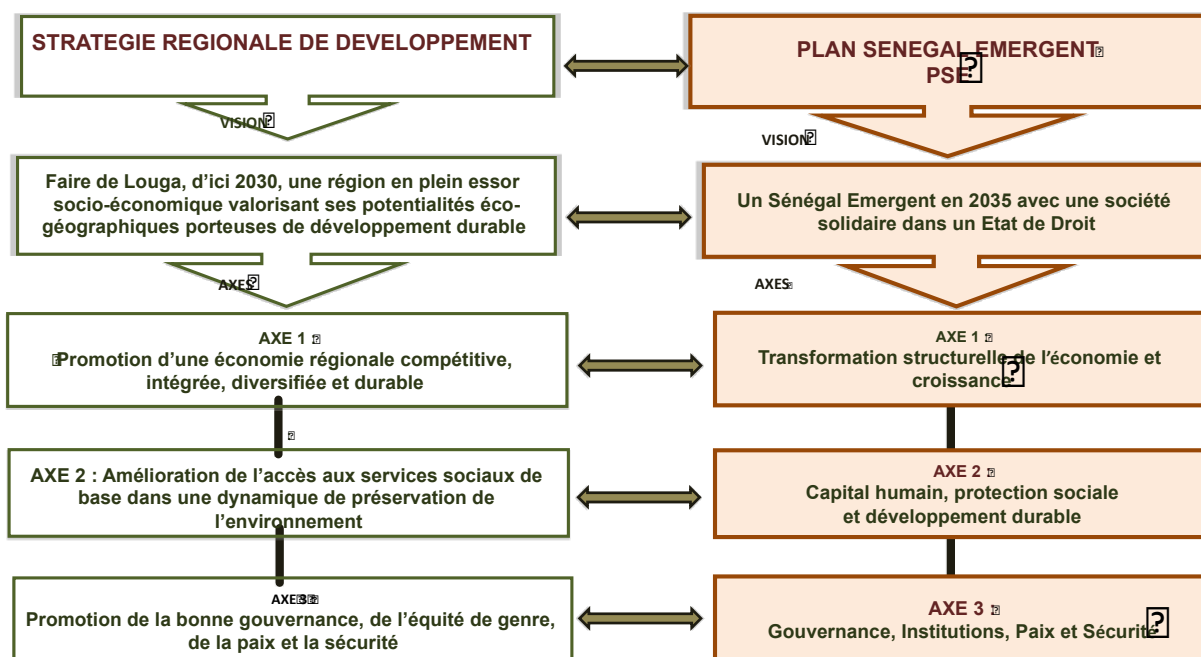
STRATEGIE REGIONALE DE DEVELOPPEMENT

PLAN SENEGAL EMERGENT PSE

VISION

VISION

Faire de Louga, d'ici 2030, une région en plein essor socio-économique valorisant ses potentialités éco-géographiques porteuses de développement durable

Un Sénégal Emergent en 2035 avec une société solidaire dans un Etat de Droit

AXES

AXES

AXE 1
Promotion d'une économie régionale compétitive, intégrée, diversifiée et durable

AXE 1
Transformation structurelle de l'économie et croissance

AXE 2 : Amélioration de l'accès aux services sociaux de base dans une dynamique de préservation de l'environnement

AXE 2
Capital humain, protection sociale et développement durable

AXE 3
Promotion de la bonne gouvernance, de l'équité de genre, de la paix et la sécurité

AXE 3
Gouvernance, Institutions, Paix et Sécurité